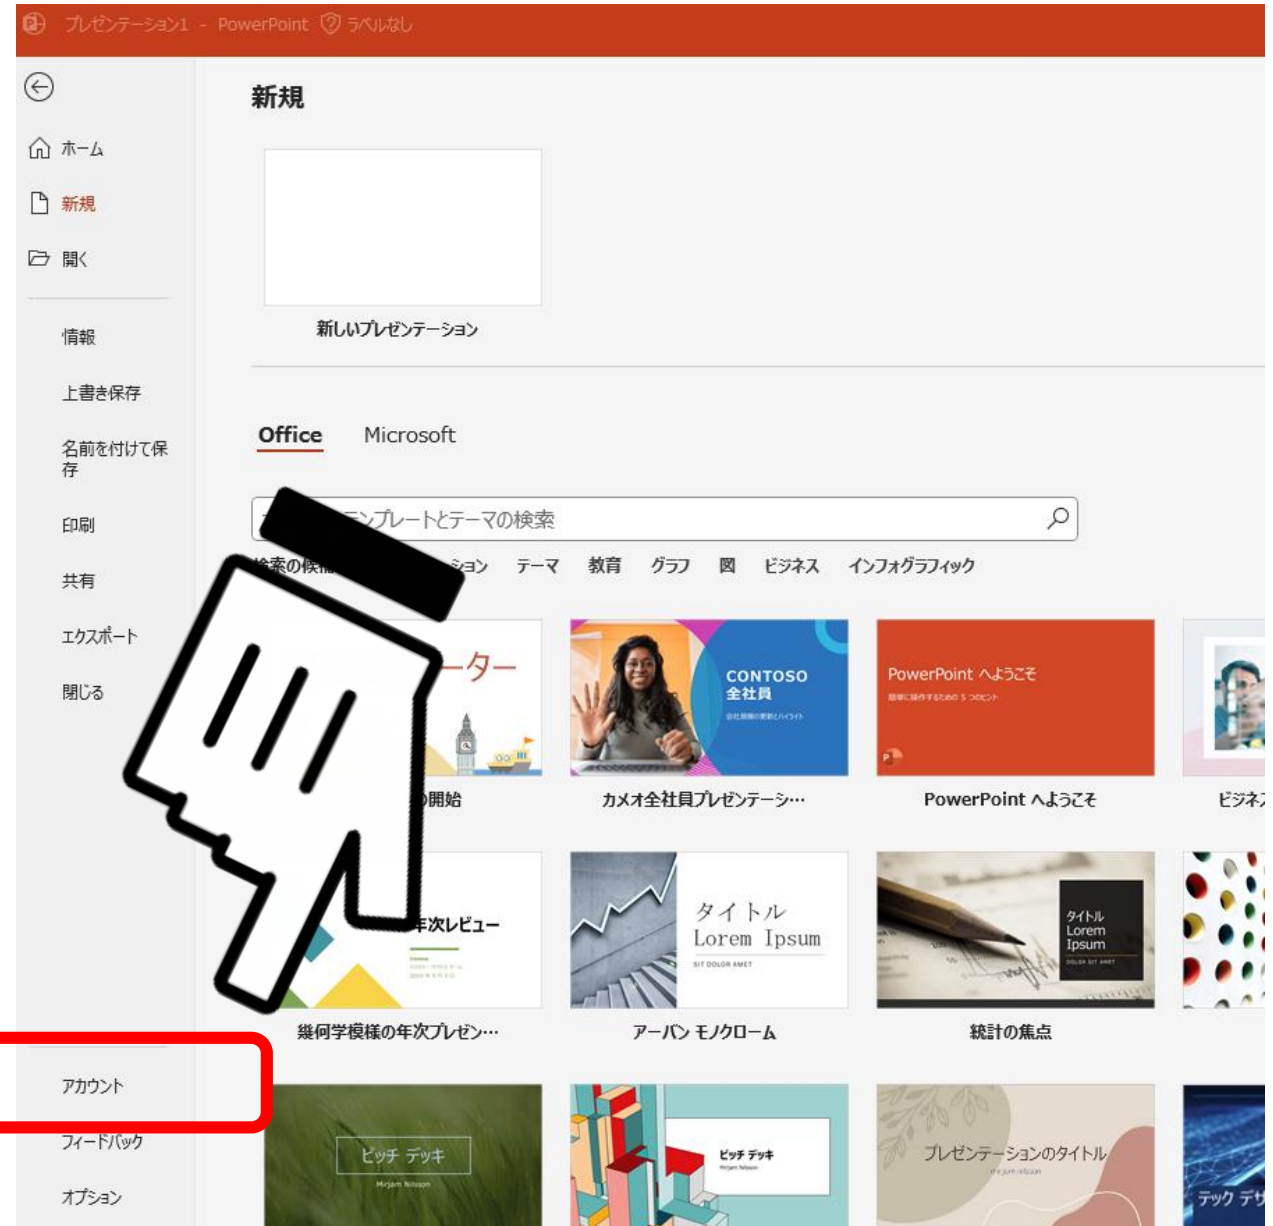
プレゼンテーション1 - PowerPoint ラベルなし

ホーム
新規
開く
情報
上書き保存
名前を付けて保存
印刷
共有
エクスポート
閉じる
アカウント
フィードバック
オプション

新規

新しいプレゼンテーション

Office Microsoft

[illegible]テンプレートとテーマの検索

検索の候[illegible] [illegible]ション テーマ 教育 グラフ 図 ビジネス インフォグラフィック

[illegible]ター
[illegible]開始

CONTOSO
全社員
カメオ全社員プレゼンテーシ…

PowerPoint へようこそ
PowerPoint へようこそ

ビジネ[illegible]

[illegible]年次レビュー
幾何学模様の年次プレゼン…

タイトル
Lorem Ipsum
SIT DOLOR AMET
アーバン モノクローム

タイトル
Lorem
Ipsum
統計の焦点

ピッチ デッキ
Mirjam Nilsson

ピッチ デッキ

プレゼンテーションのタイトル

テック デ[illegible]